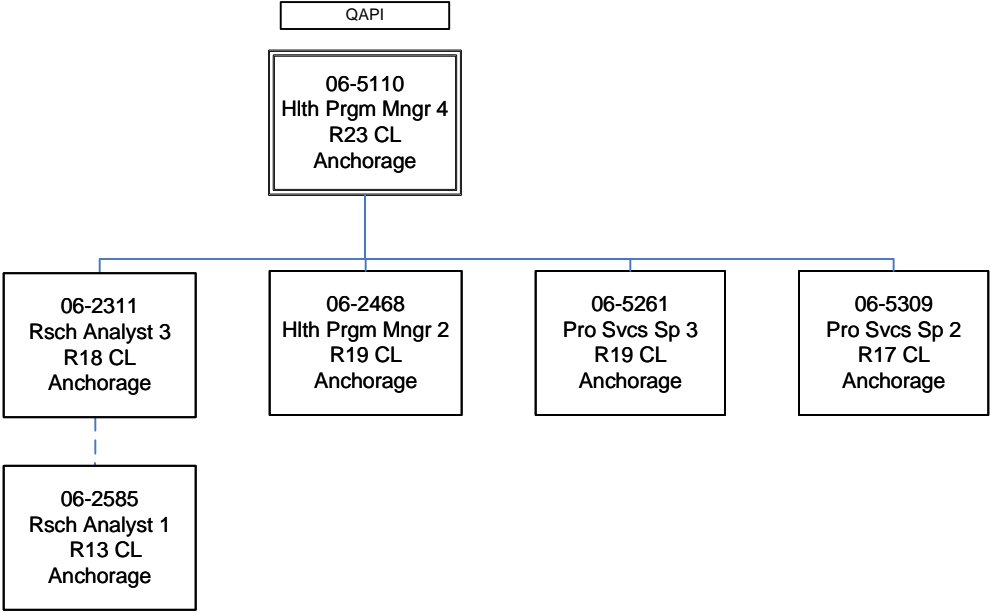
QAPI

06-5110
Hlth Prgm Mngr 4
R23 CL
Anchorage

06-2311
Rsch Analyst 3
R18 CL
Anchorage

06-2468
Hlth Prgm Mngr 2
R19 CL
Anchorage

06-5261
Pro Svcs Sp 3
R19 CL
Anchorage

06-5309
Pro Svcs Sp 2
R17 CL
Anchorage

06-2585
Rsch Analyst 1
R13 CL
Anchorage